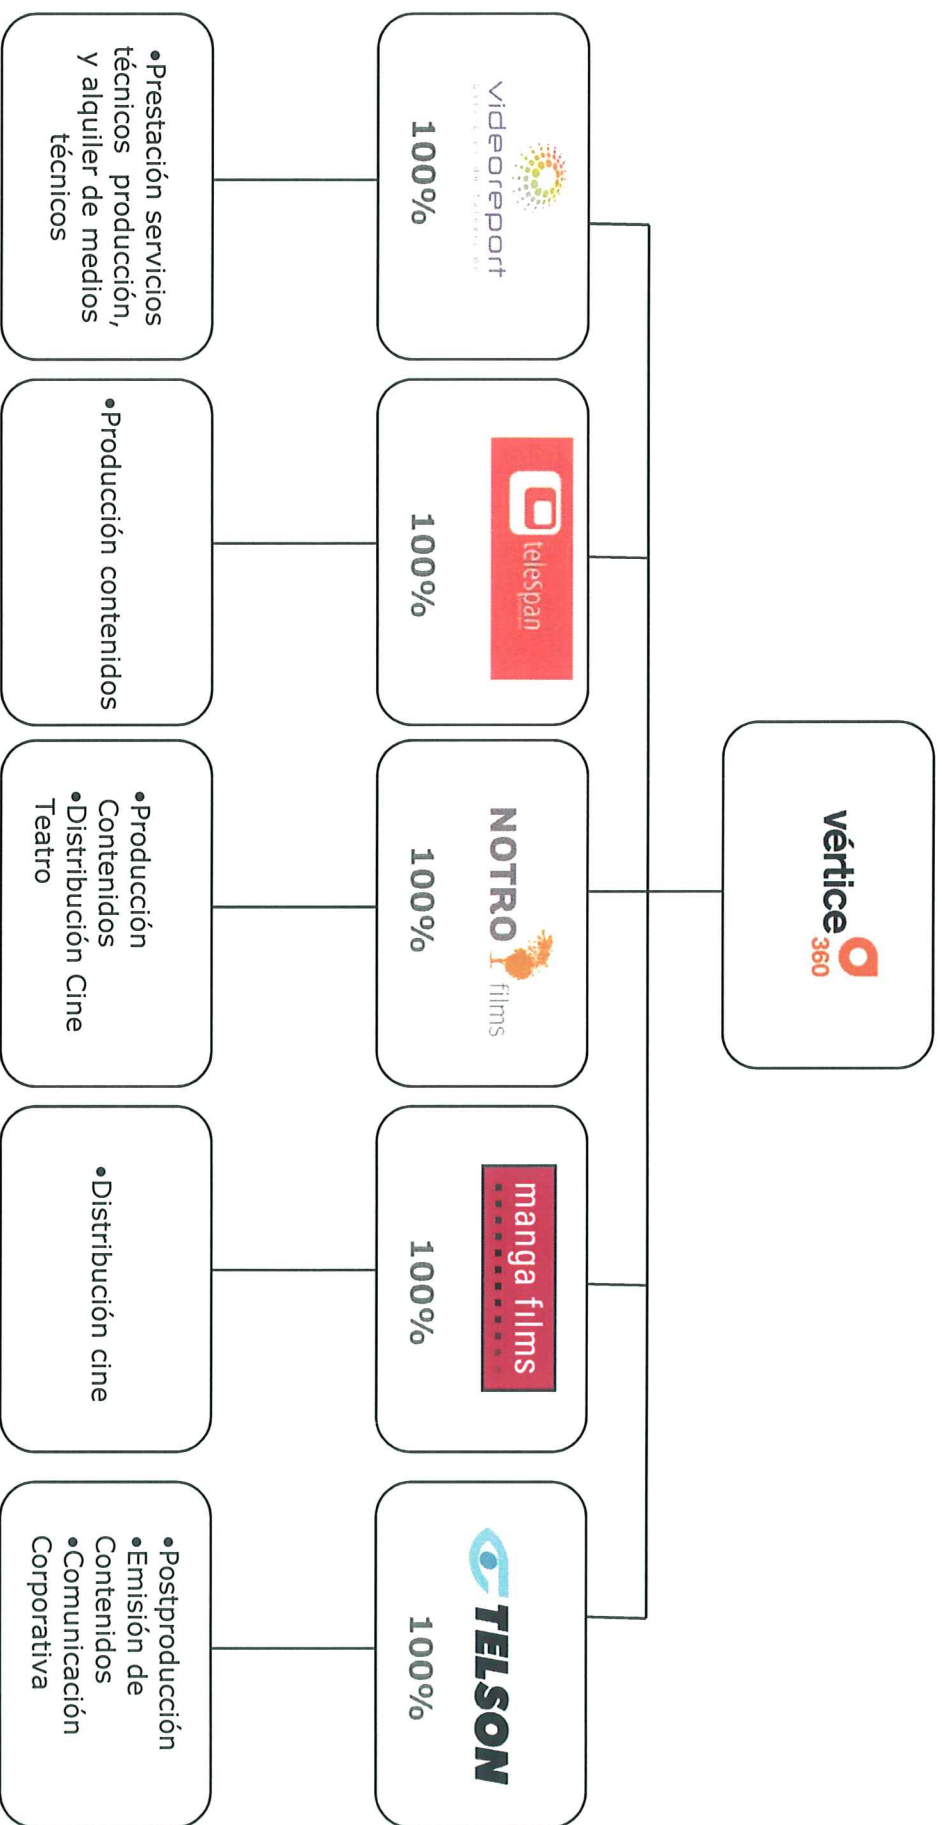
vértice 360

videoreport
100%
•Prestación servicios técnicos producción, y alquiler de medios técnicos

telespan
100%
•Producción contenidos

NOTRO films
100%
•Producción Contenidos
•Distribución Cine Teatro

manga films
100%
•Distribución cine

TELSON
100%
•Postproducción
•Emisión de Contenidos
•Comunicación Corporativa